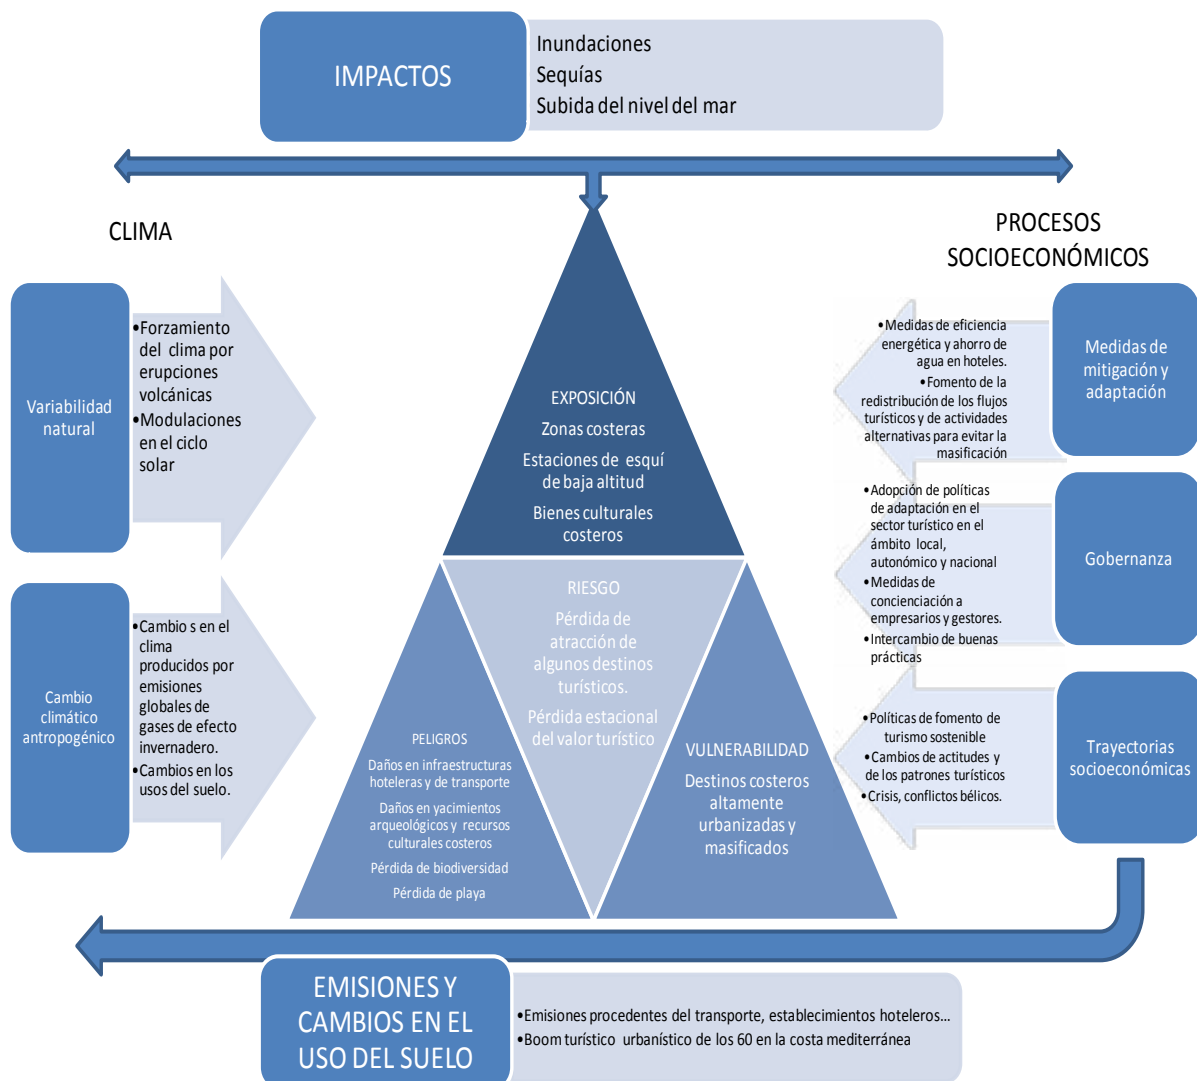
IMPACTOS

Inundaciones
Sequías
Subida del nivel del mar

CLIMA

PROCESOS SOCIOECONÓMICOS

Variabilidad natural

•Forzamiento del clima por erupciones volcánicas
•Modulaciones en el ciclo solar

Cambio climático antropogénico

•Cambio s en el clima producidos por emisiones globales de gases de efecto invernadero.
•Cambios en los usos del suelo.

EXPOSICIÓN
Zonas costeras
Estaciones de esquí de baja altitud
Bienes culturales costeros

RIESGO
Pérdida de atracción de algunos destinos turísticos.
Pérdida estacional del valor turístico

PELIGROS
Daños en infraestructuras hoteleras y de transporte
Daños en yacimientos arqueológicos y recursos culturales costeros
Pérdida de biodiversidad
Pérdida de playa

VULNERABILIDAD
Destinos costeros altamente urbanizadas y masificados

•Medidas de eficiencia energética y ahorro de agua en hoteles.
•Fomento de la redistribución de los flujos turísticos y de actividades alternativas para evitar la masificación

Medidas de mitigación y adaptación

•Adopción de políticas de adaptación en el sector turístico en el ámbito local, autonómico y nacional
•Medidas de concienciación a empresarios y gestores.
•Intercambio de buenas prácticas

Gobernanza

•Políticas de fomento de turismo sostenible
•Cambios de actitudes y de los patrones turísticos
•Crisis, conflictos bélicos.

Trayectorias socioeconómicas

EMISIONES Y CAMBIOS EN EL USO DEL SUELO

•Emisiones procedentes del transporte, establecimientos hoteleros…
•Boom turístico urbanístico de los 60 en la costa mediterránea